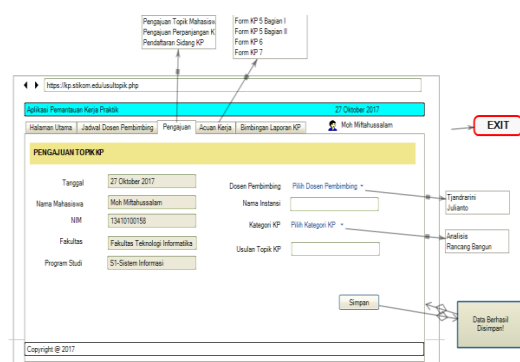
Pengajuan Topik Mahasisw
Pengajuan Perpanjangan K
Pendaftaran Sidang KP

Form KP 5 Bagian I
Form KP 5 Bagian II
Form KP 6
Form KP 7

https://kp.stikom.edu/usultopik.php

Aplikasi Pemantauan Kerja Praktik
27 Oktober 2017

Halaman Utama | Jadwal Dosen Pembimbing | Pengajuan | Acuan Kerja | Bimbingan Laporan KP

Moh Miftahussalam

EXIT

PENGAJUAN TOPIK KP

Tanggal 27 Oktober 2017
Nama Mahasiswa Moh Miftahussalam
NIM 13410100158
Fakultas Fakultas Teknologi Informatika
Program Studi S1-Sistem Informasi

Dosen Pembimbing Pilih Dosen Pembimbing
Nama Instansi
Kategori KP Pilih Kategori KP
Usulan Topik KP

Tjandrarini
Julianto

Analisis
Rancang Bangun

Simpan

Data Berhasil Disimpan!

Copyright @ 2017